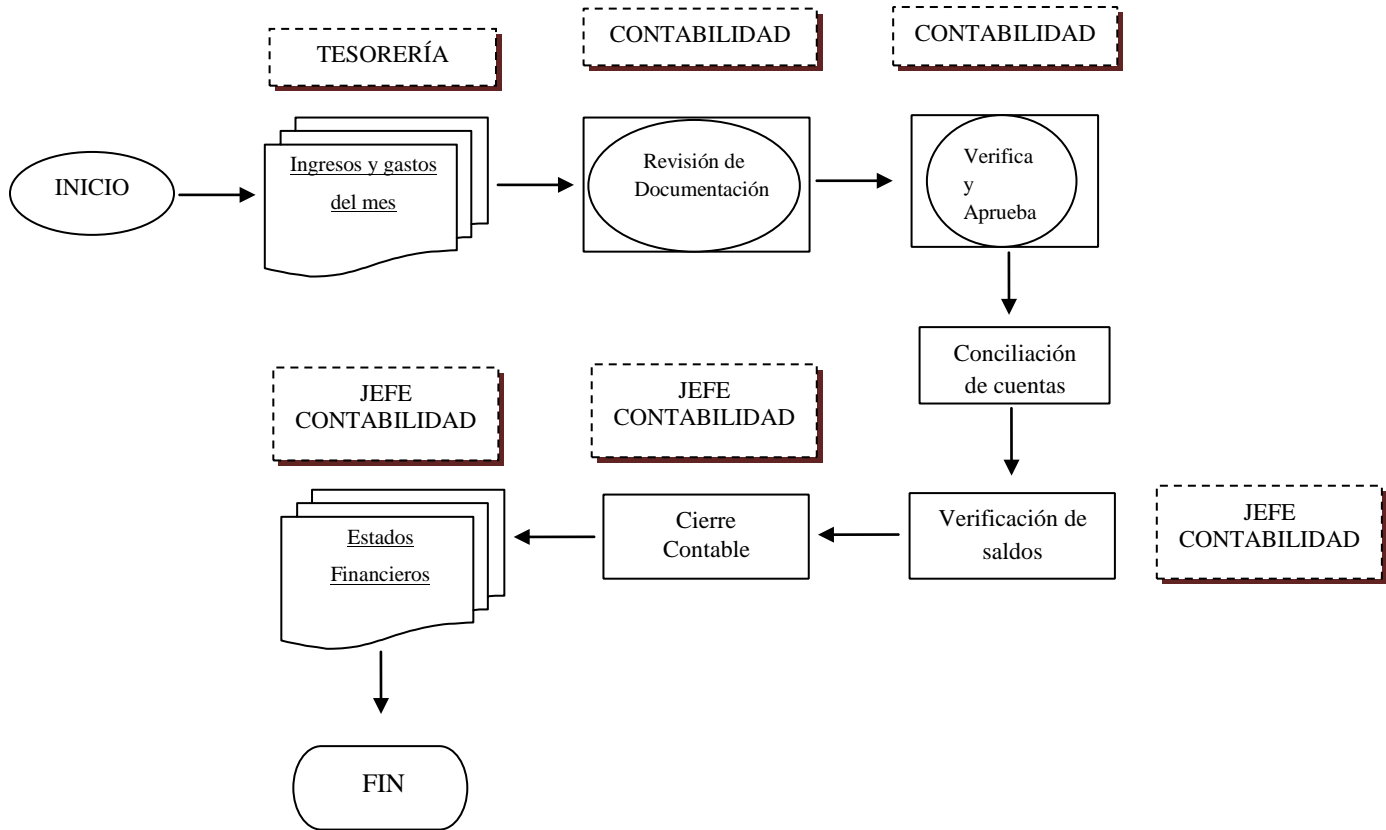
TESORERÍA

CONTABILIDAD

CONTABILIDAD

INICIO

Ingresos y gastos del mes

Revisión de Documentación

Verifica y Aprueba

Conciliación de cuentas

JEFE CONTABILIDAD

JEFE CONTABILIDAD

Estados Financieros

Cierre Contable

Verificación de saldos

JEFE CONTABILIDAD

FIN